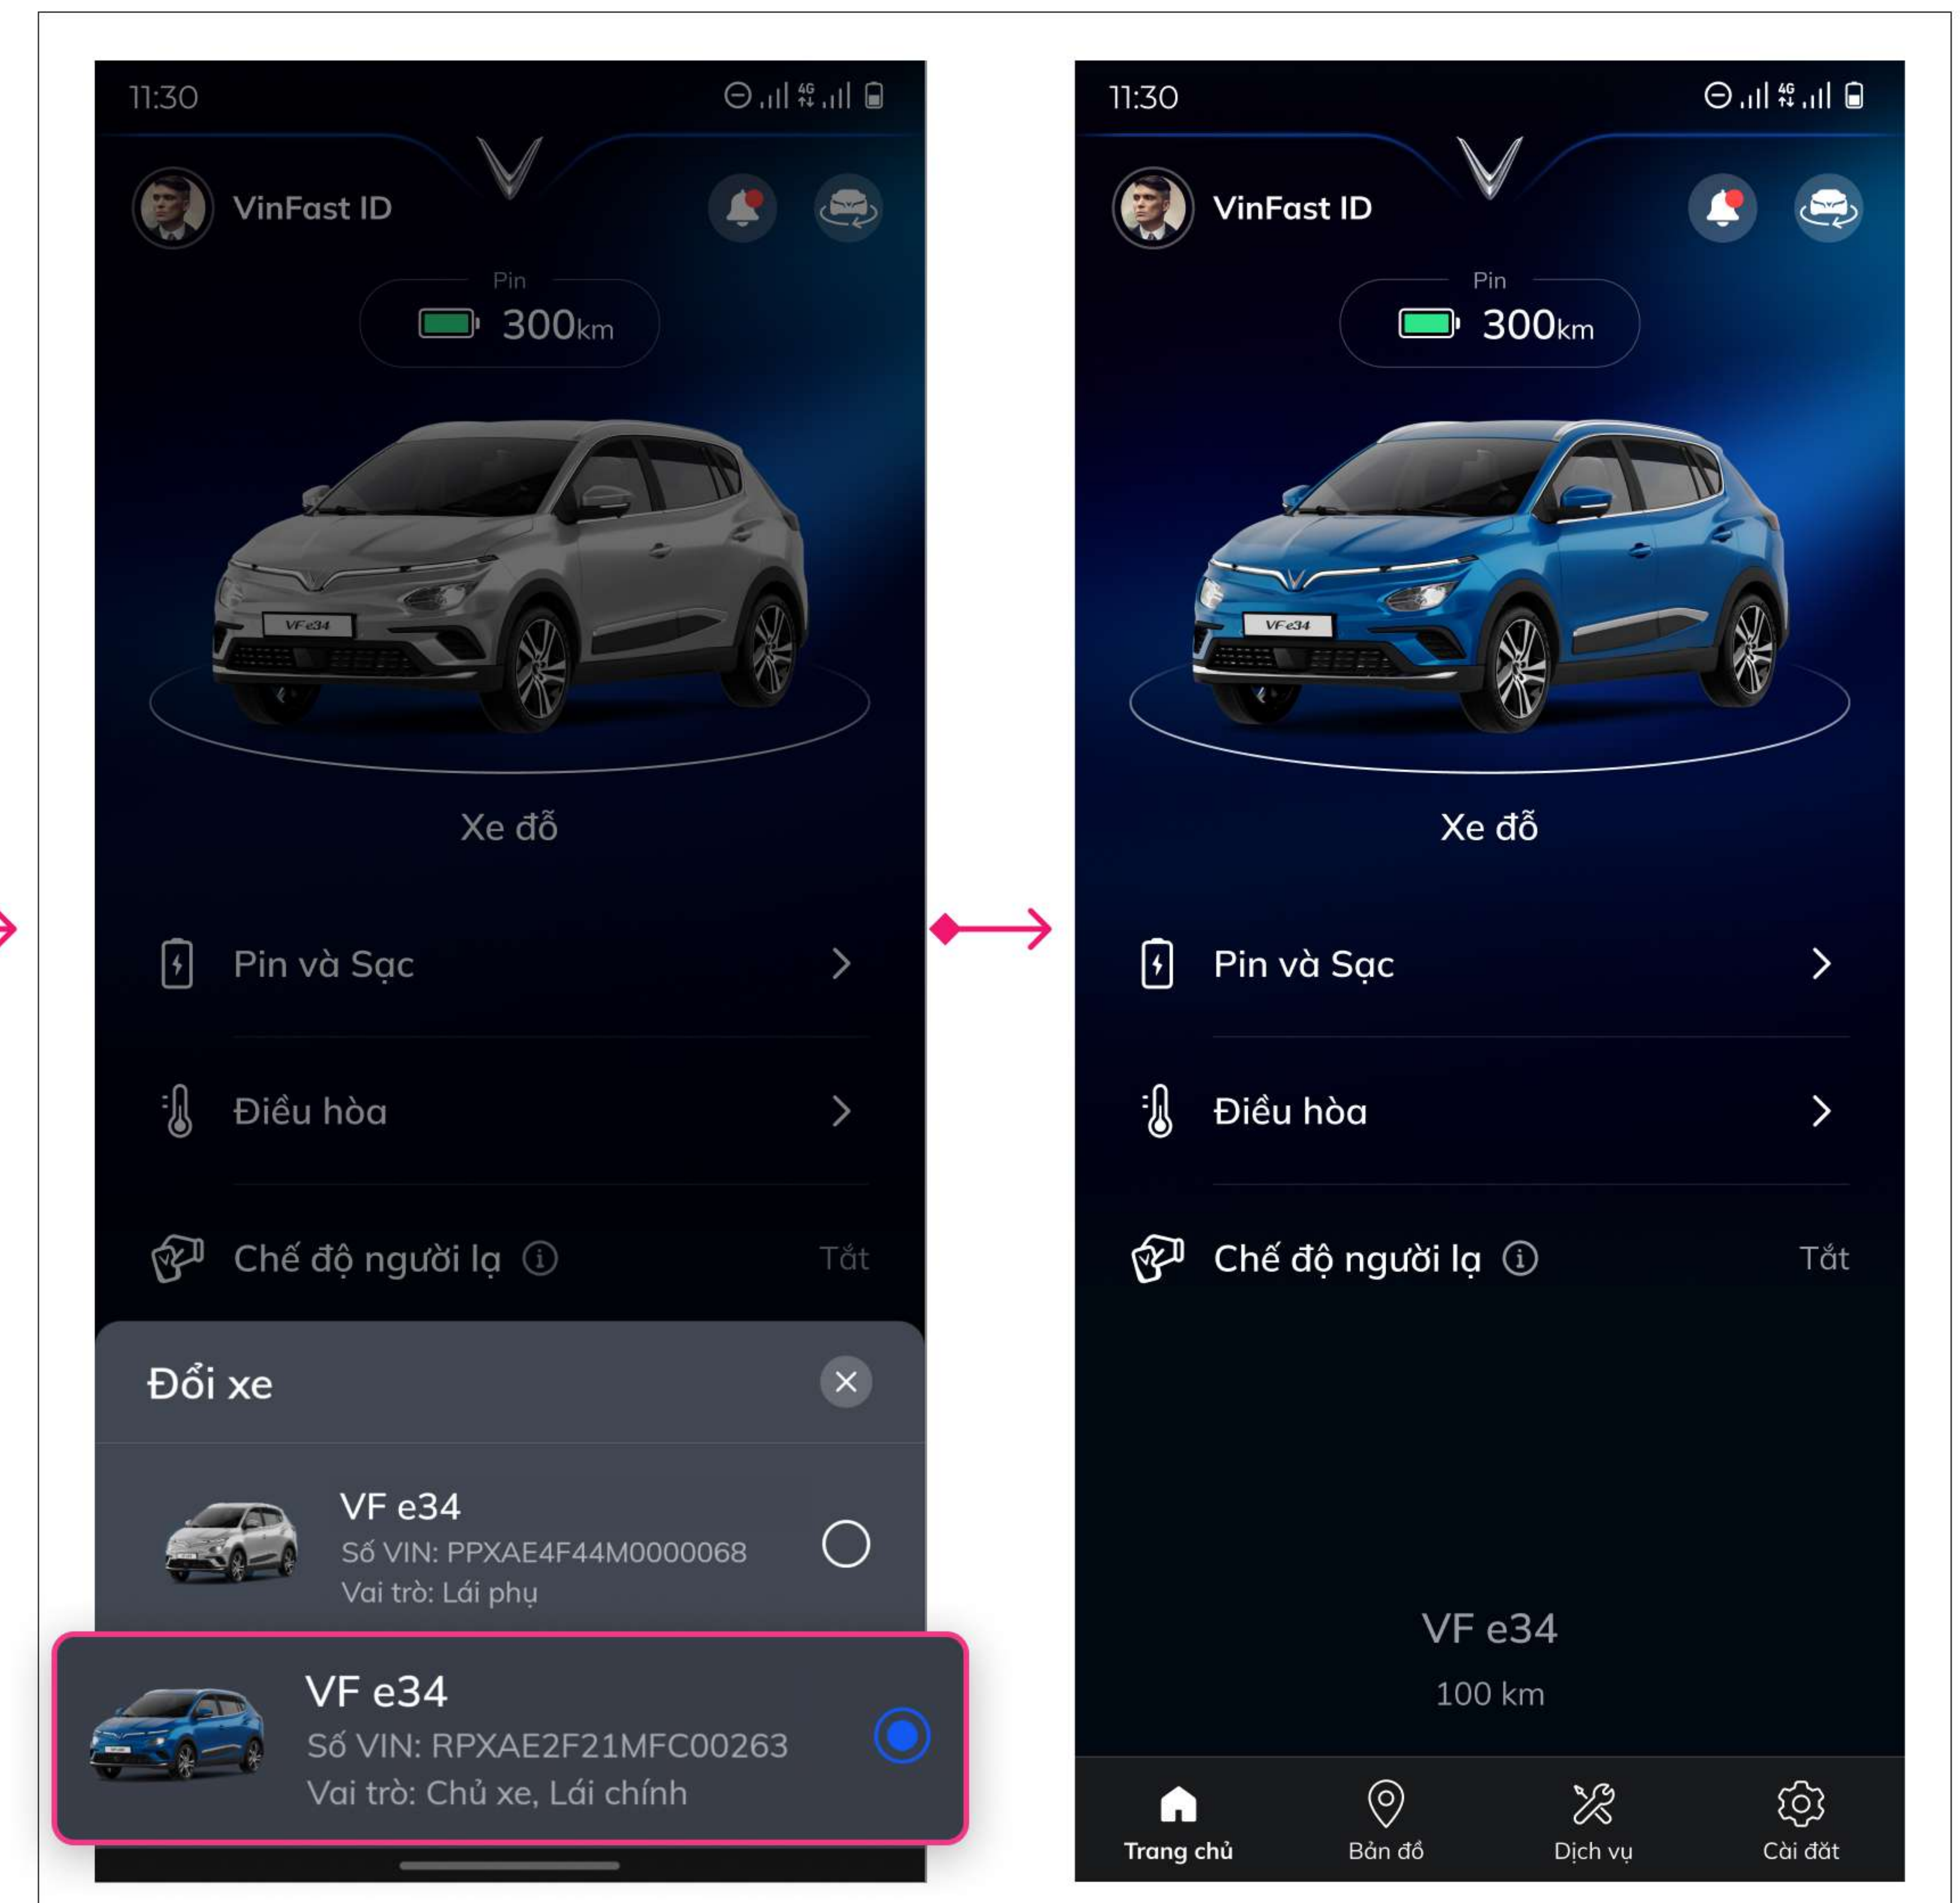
11:30

VinFast ID

Pin
300km

VF e34

Xe đỗ

Pin và Sạc

Điều hòa

Chế độ người lạ ⓘ Tắt

Đổi xe

VF e34
Số VIN: PPXAE4F44M0000068
Vai trò: Lái phụ

VF e34
Số VIN: RPXAE2F21MFC00263
Vai trò: Chủ xe, Lái chính

11:30

VinFast ID

Pin
300km

VF e34

Xe đỗ

Pin và Sạc

Điều hòa

Chế độ người lạ ⓘ Tắt

VF e34
100 km

Trang chủ
Bản đồ
Dịch vụ
Cài đặt